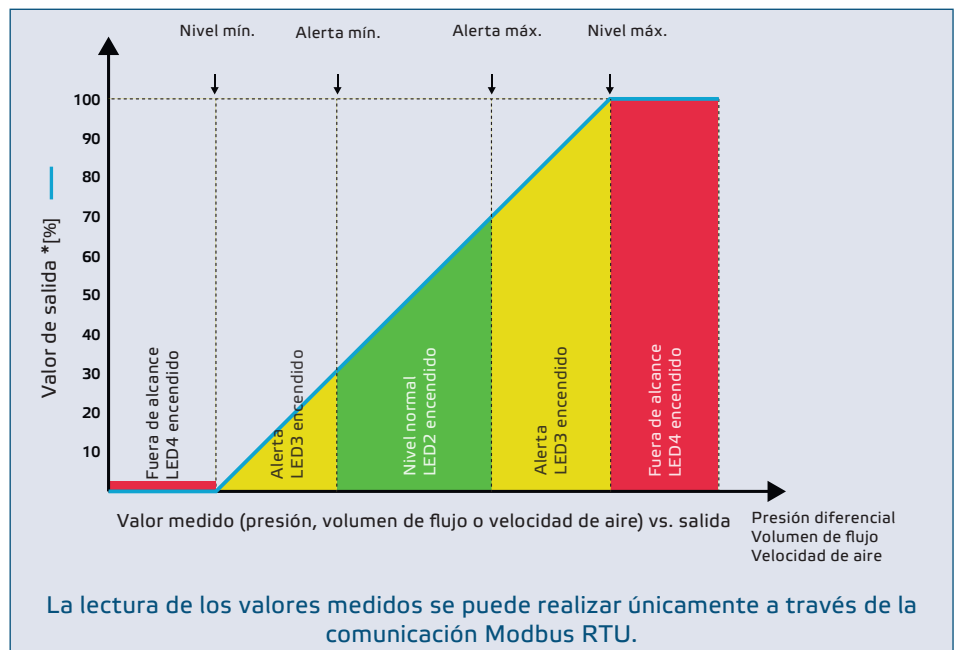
Nivel mín.
Alerta mín.
Alerta máx.
Nivel máx.

Valor de salida *[%]

100
90
80
70
60
50
40
30
20
10

Fuera de alcance LED4 encendido

Alerta LED3 encendido

Nivel normal LED2 encendido

Alerta LED3 encendido

Fuera de alcance LED4 encendido

Valor medido (presión, volumen de flujo o velocidad de aire) vs. salida

Presión diferencial
Volumen de flujo
Velocidad de aire

La lectura de los valores medidos se puede realizar únicamente a través de la comunicación Modbus RTU.